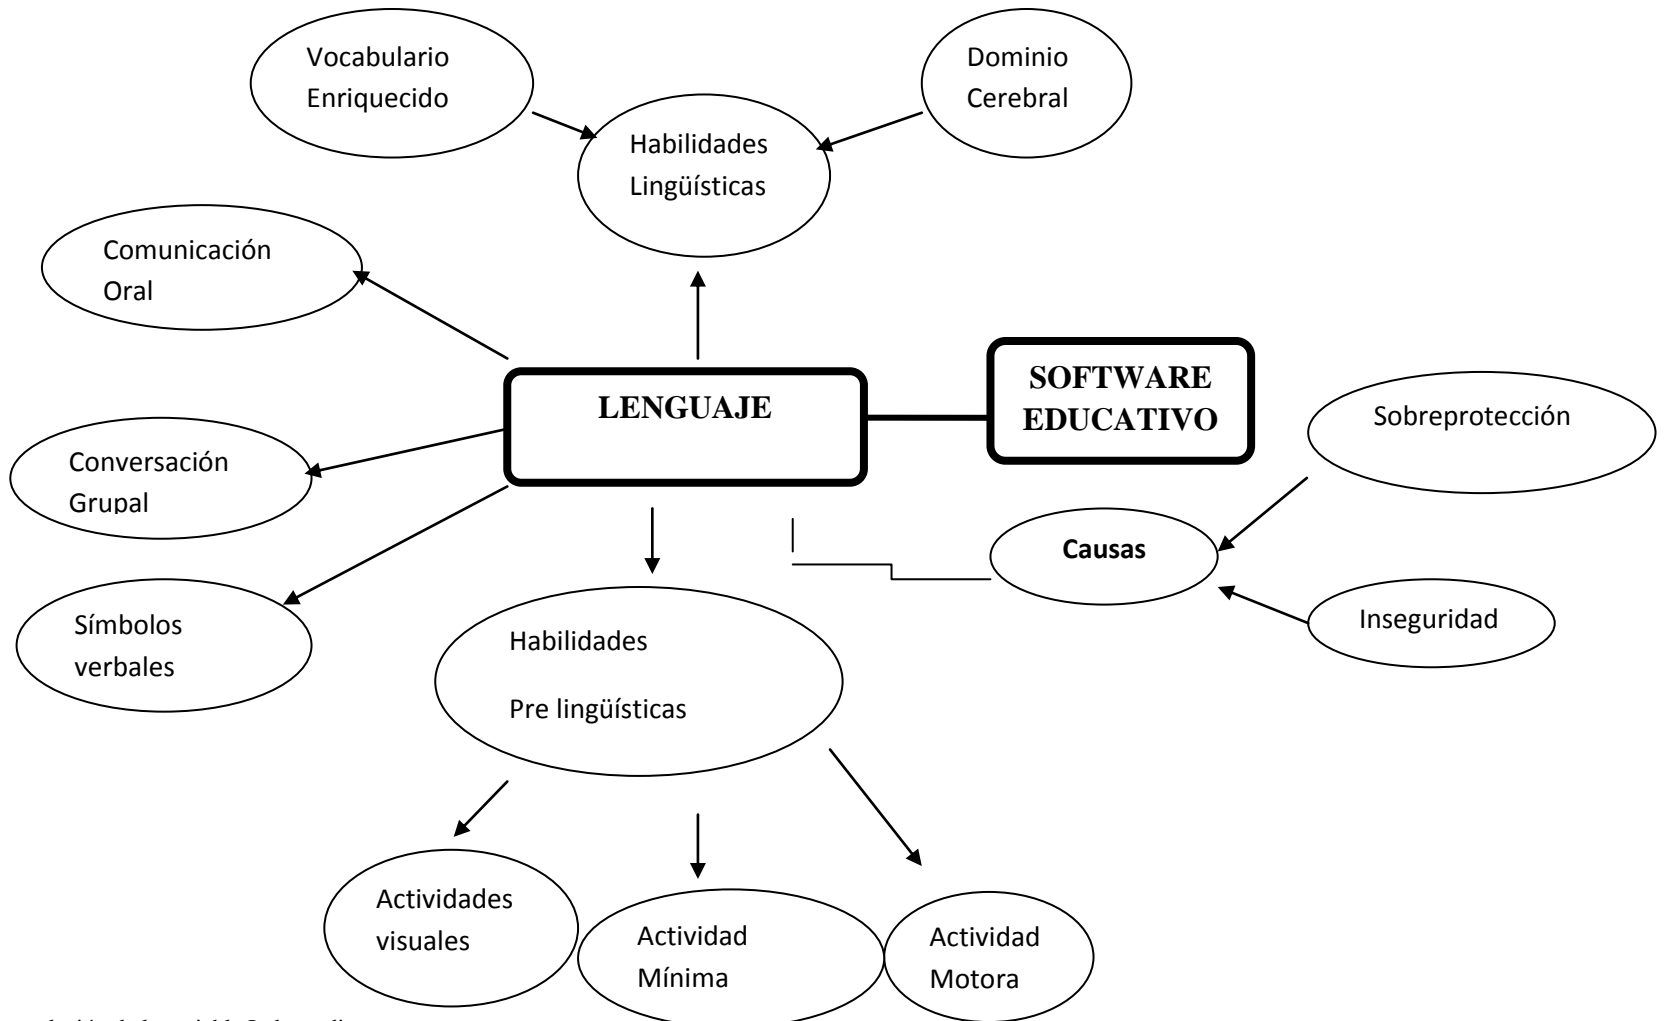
Vocabulario Enriquecido

Dominio Cerebral

Habilidades Lingüísticas

Comunicación Oral

LENGUAJE

SOFTWARE EDUCATIVO

Sobreprotección

Conversación Grupal

Causas

Símbolos verbales

Habilidades

Pre lingüísticas

Inseguridad

Actividades visuales

Actividad Mínima

Actividad Motora

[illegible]